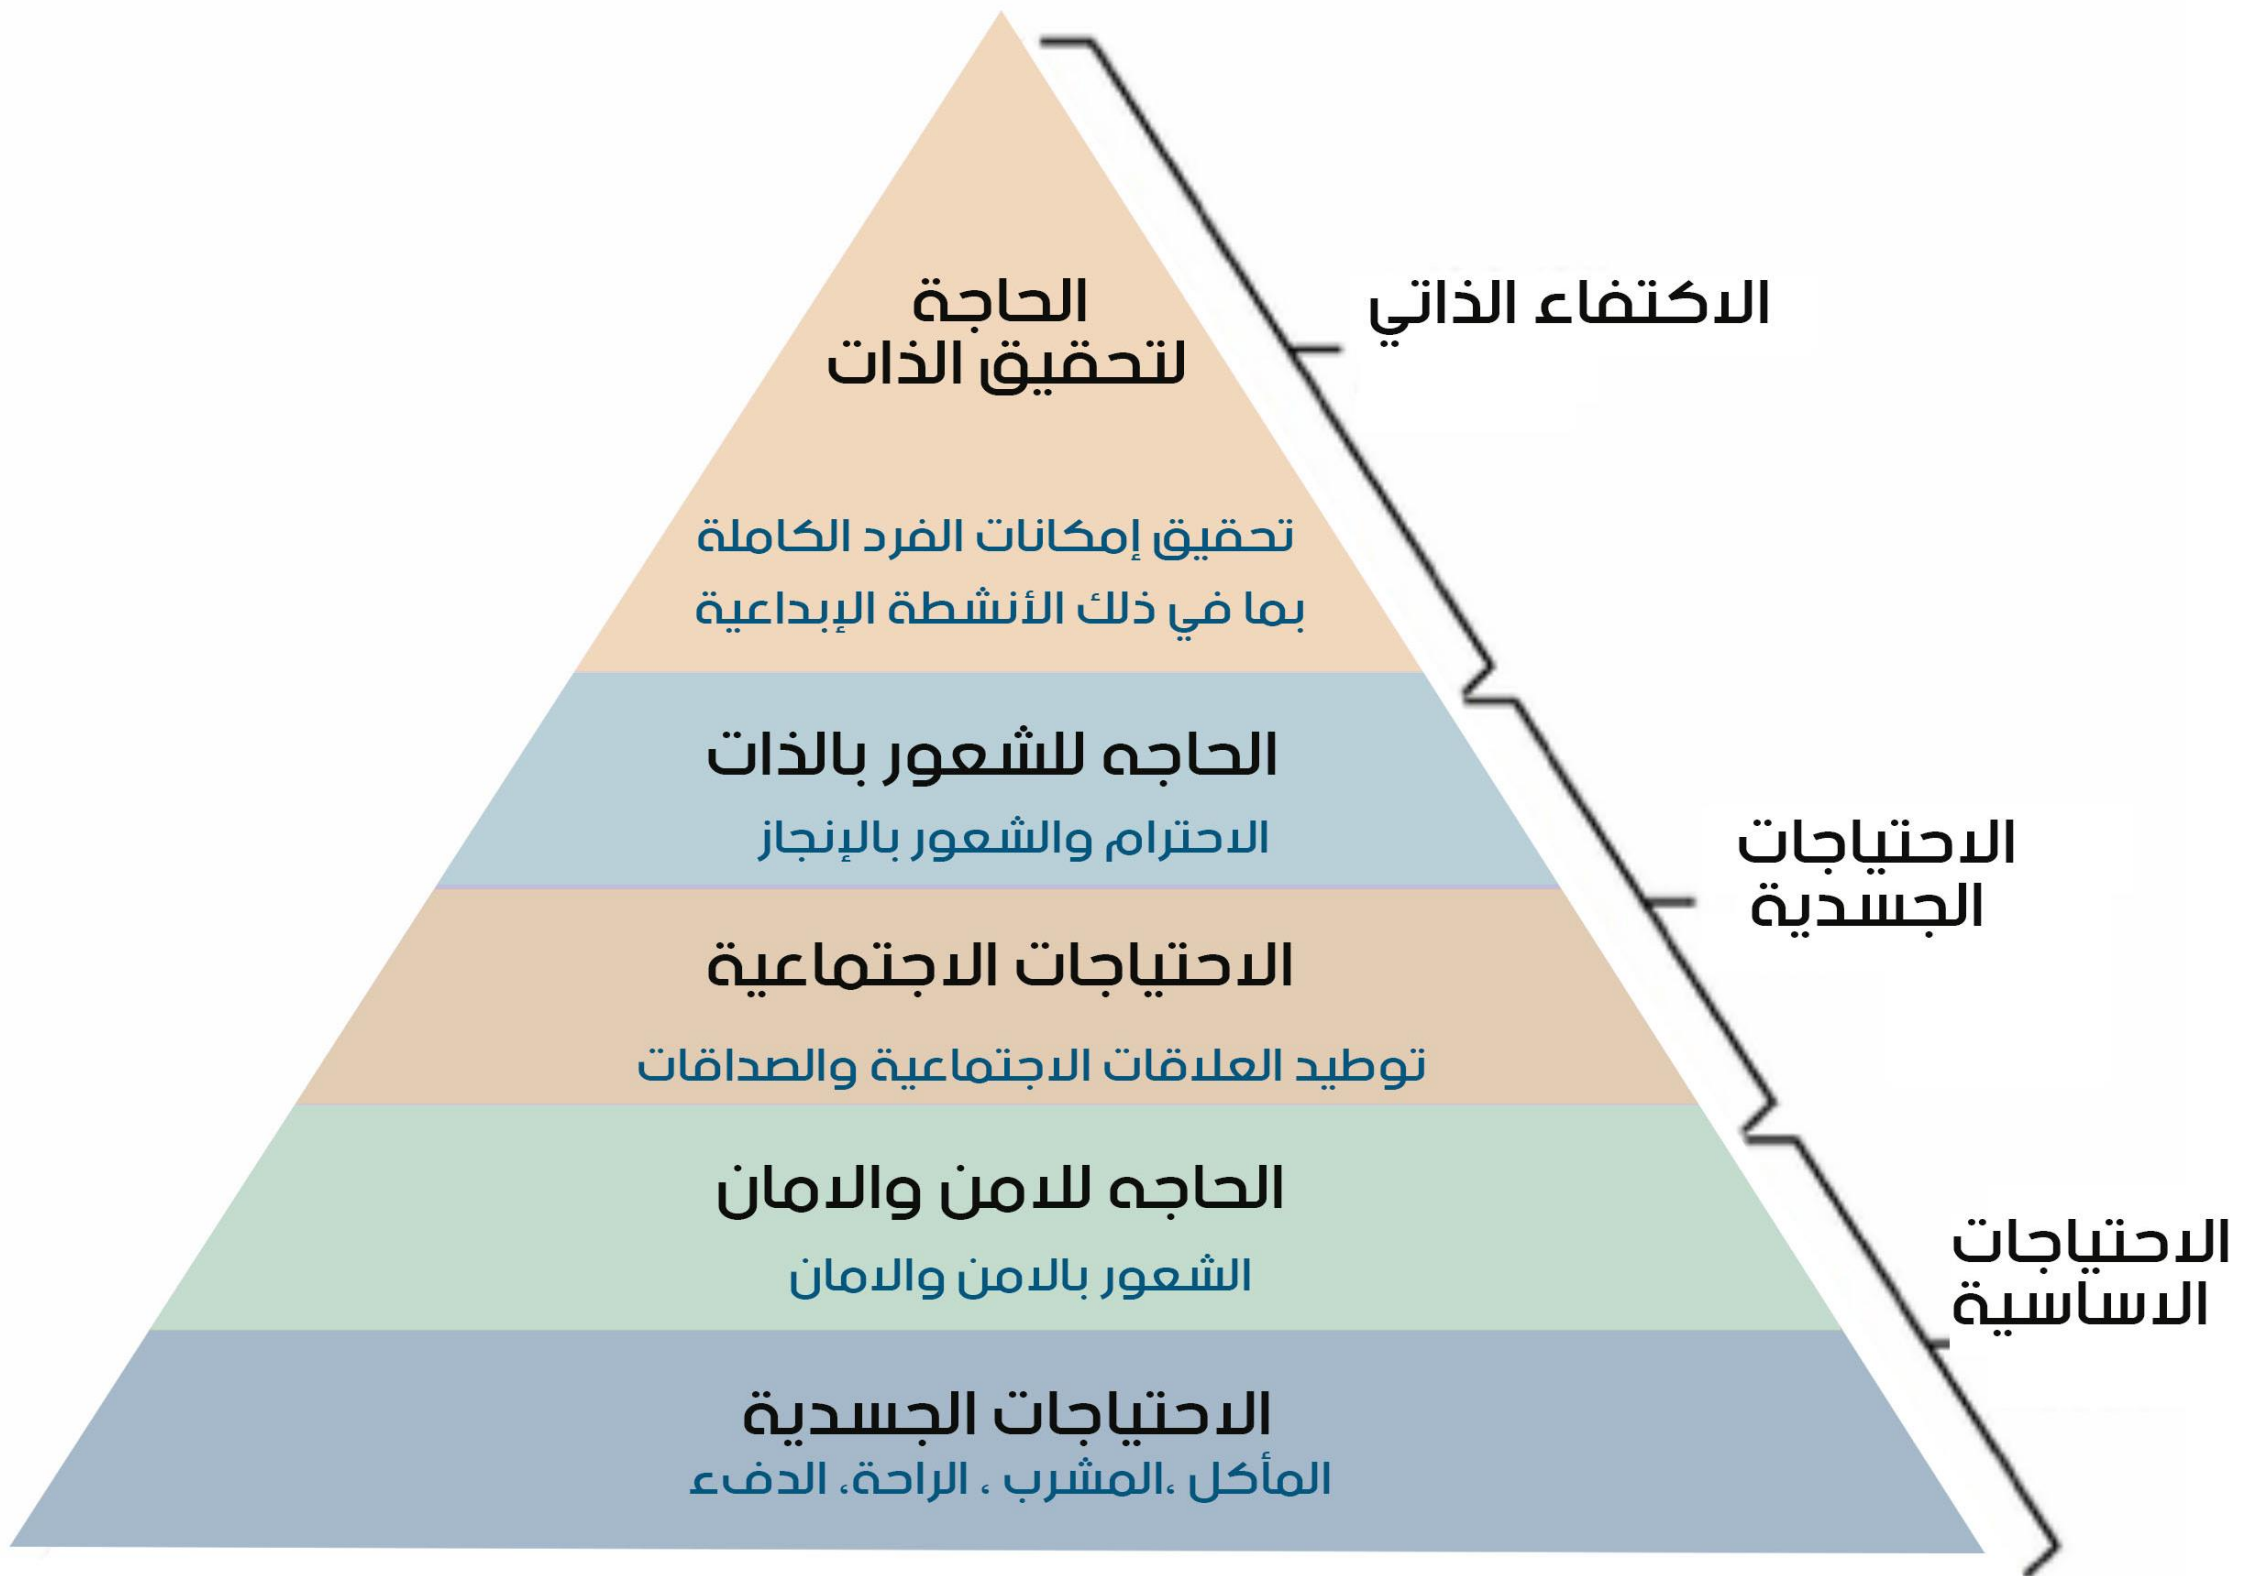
الحاجة لتحقيق الذات

تحقيق إمكانات الفرد الكاملة بما في ذلك الأنشطة الإبداعية

الاكتفاء الذاتي

الحاجه للشعور بالذات

الاحترام والشعور بالإنجاز

الاحتياجات الاجتماعية

توطيد العلاقات الاجتماعية والصداقات

الاحتياجات الجسدية

الحاجه للامن والامان

الشعور بالامن والامان

الاحتياجات الاساسية

الاحتياجات الجسدية

المأكل ،المشرب ، الراحة، الدفء